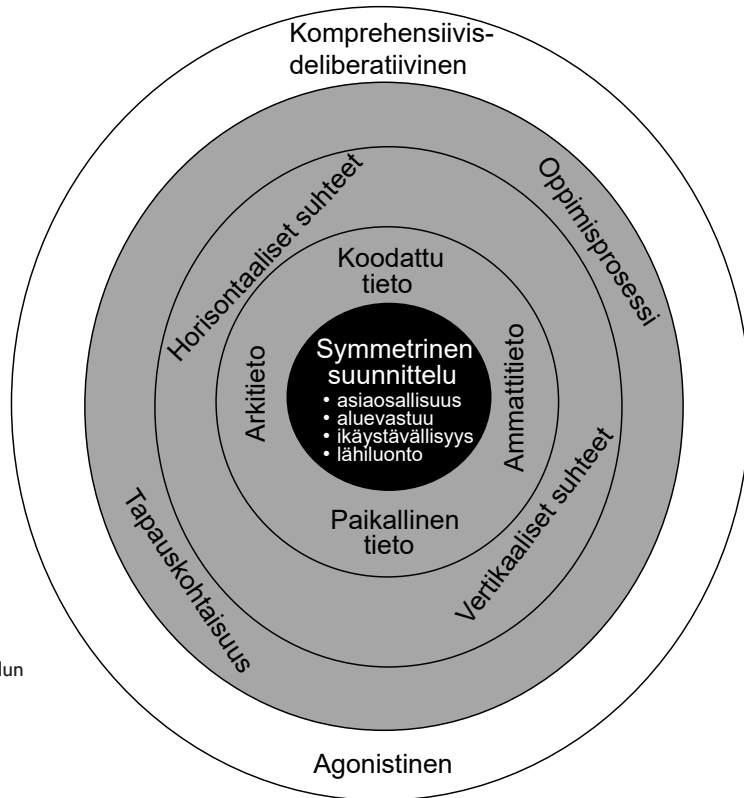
Komprehensiivis-deliberatiivinen

Oppimisprosessi

Horisontaaliset suhteet

Koodattu tieto

Arkitieto

Symmetrinen suunnittelu
• asiaosallisuus
• aluevastuu
• ikäystävällisyys
• lähiluonto

Ammattitieto

Paikallinen tieto

Vertikaaliset suhteet

Tapauskohtaisuus

lun

Agonistinen